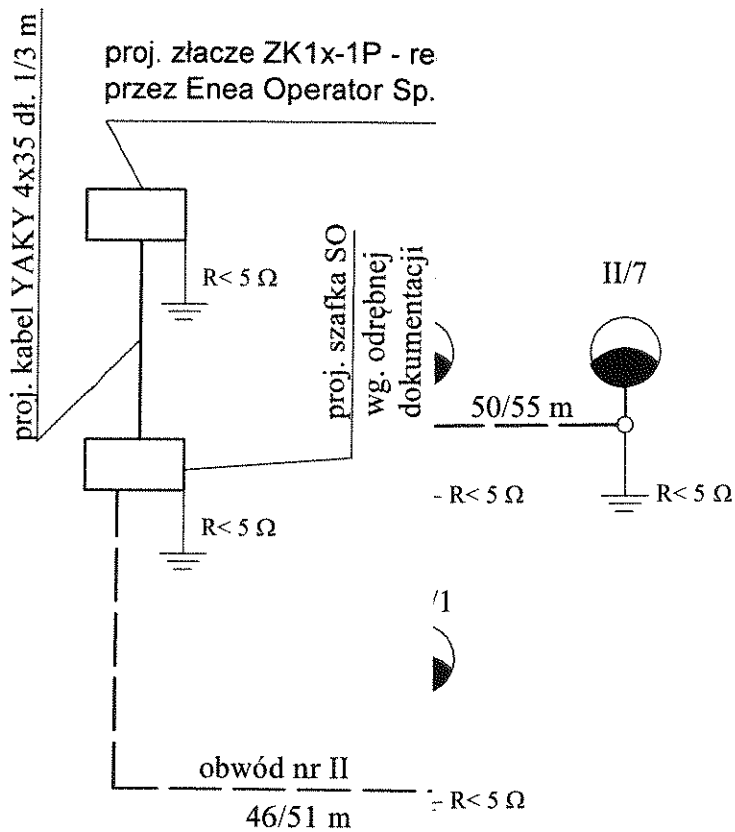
proj. kabel YAKY 4x35 dł. 1/3 m

proj. złacze ZK1x-1P - re
przez Enea Operator Sp.

R< 5 Ω

proj. szafka SO
wg. odrębnej
dokumentacji

II/7

50/55 m

R< 5 Ω

R< 5 Ω

R< 5 Ω

/1

obwód nr II

46/51 m

R< 5 Ω